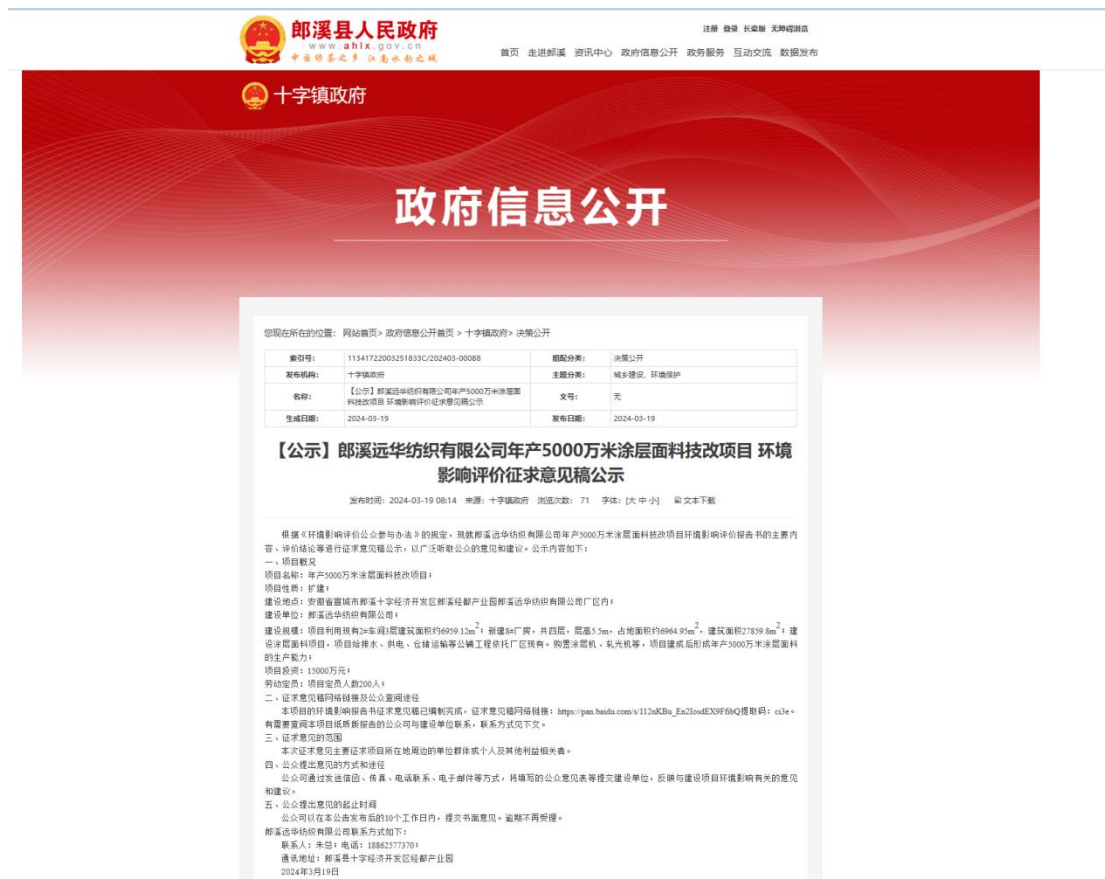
郎溪县人民政府
www.ahlx.gov.cn
中国绿茶之乡 江南水韵之城

注册 登录 长辈版 无障碍浏览

首页 走进郎溪 资讯中心 政府信息公开 政务服务 互动交流 数据发布

十字镇政府

政府信息公开

您现在所在的位置： 网站首页 > 政府信息公开首页 > 十字镇政府 > 决策公开

| 索引号： | 11341722003251833C/202403-00088 | 组配分类： | 决策公开 |
|---|---|---|---|
| 发布机构： | 十字镇政府 | 主题分类： | 城乡建设、环境保护 |
| 名称： | 【公示】郎溪远华纺织有限公司年产5000万米涂层面料技改项目 环境影响评价征求意见稿公示 | 文号： | 无 |
| 生成日期： | 2024-03-19 | 发布日期： | 2024-03-19 |

【公示】郎溪远华纺织有限公司年产5000万米涂层面料技改项目 环境影响评价征求意见稿公示

发布时间：2024-03-19 08:14 来源：十字镇政府 浏览次数： 71 字体：[大 中 小] 文本下载

根据《环境影响评价公众参与办法》的规定，现就郎溪远华纺织有限公司年产5000万米涂层面料技改项目环境影响评价报告书的主要内容、评价结论等进行征求意见稿公示，以广泛听取公众的意见和建议。公示内容如下：

一、项目概况
项目名称：年产5000万米涂层面料技改项目；
项目性质：扩建；
建设地点：安徽省宣城市郎溪十字经济开发区郎溪经都产业园郎溪远华纺织有限公司厂区内；
建设单位：郎溪远华纺织有限公司；
建设规模：项目利用现有2#车间3层建筑面积约6959.12m$^2$；新建8#厂房，共四层，层高5.5m，占地面积约6964.95m$^2$，建筑面积27859.8m$^2$；建设涂层面料项目，项目给排水、供电、仓储运输等公辅工程依托厂区现有。购置涂层机、轧光机等，项目建成后形成年产5000万米涂层面料的生产能力；
项目投资：15000万元；
劳动定员：项目定员人数200人；
二、征求意见稿网络链接及公众查阅途径
本项目的环境影响报告书征求意见稿已编制完成，征求意见稿网络链接：https://pan.baidu.com/s/112nKBu_En2IosdEX9Ff6bQ提取码：ci3e。有需要查阅本项目纸质报告的公众可与建设单位联系，联系方式见下文。
三、征求意见的范围
本次征求意见主要征求项目所在地周边的单位群体或个人及其他利益相关者。
四、公众提出意见的方式和途径
公众可通过发送信函、传真、电话联系、电子邮件等方式，将填写的公众意见表等提交建设单位，反映与建设项目环境影响有关的意见和建议。
五、公众提出意见的起止时间
公众可以在本公告发布后的10个工作日内，提交书面意见。逾期不再受理。
郎溪远华纺织有限公司联系方式如下：
联系人：朱总；电话：18862577370；
通讯地址：郎溪县十字经济开发区经都产业园
2024年3月19日